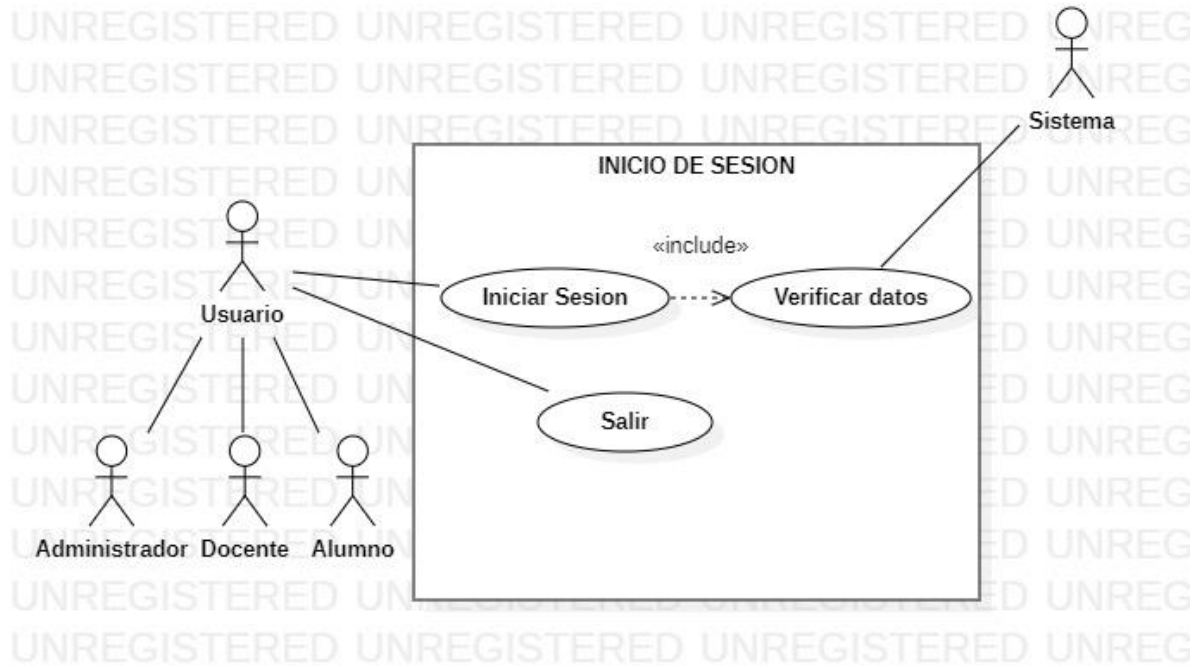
UNREGISTERED UNREGISTERED UNREGISTERED UNREG
UNREGISTERED UNREGISTERED UNREGISTERED UNREG
UNREGISTERED UNREGISTERED UNREGISTERED UNREG
UNREGISTERED UN ED UNREG
UNREGISTERED UN ED UNREG
UNREGISTERED UN ED UNREG
UNREGISTERED UN ED UNREG
UNREGISTERED UN ED UNREG
UNREGISTERED UN ED UNREG
UNREGISTERED UN ED UNREG
UNREGISTERED UN ED UNREG
UNREGISTERED UN ED UNREG
UNREGISTERED UNREGISTERED UNREGISTERED UNREG

Sistema

INICIO DE SESION

«include»

Iniciar Sesion

Verificar datos

Salir

Usuario

Administrador

Docente

Alumno